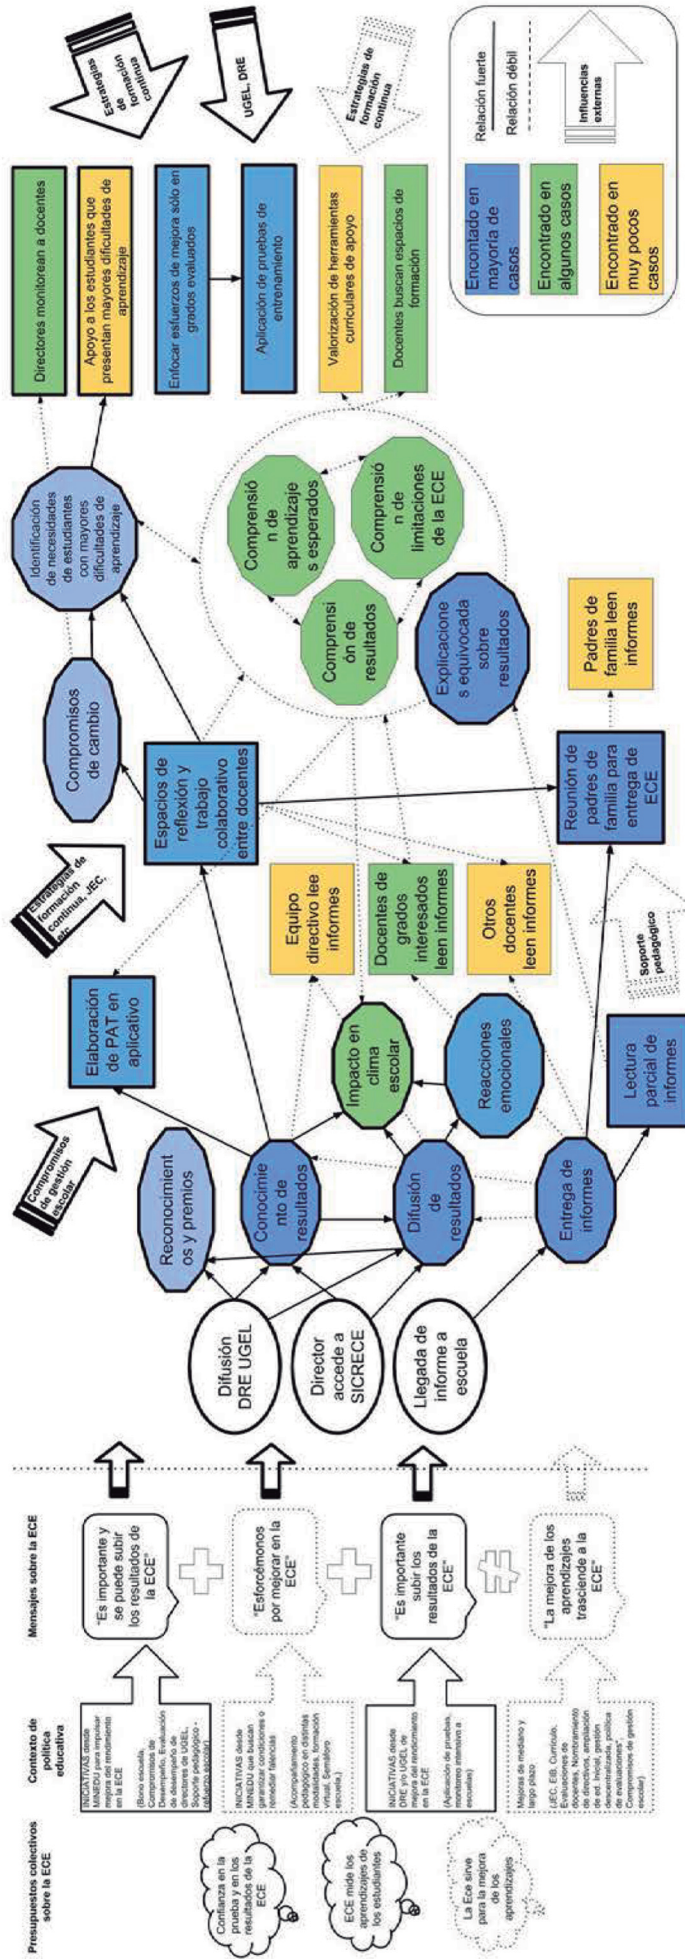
Presupuestos colectivos sobre la ECE

Contexto de política educativa

Mensajes sobre la ECE

Confianza en la prueba y en los resultados de la ECE

ECE mide los aprendizajes de los estudiantes

La Ece sirve para la mejora de los aprendizajes

INICIATIVAS desde MINEDU para impulsar mejora del rendimiento en la ECE

(Bono escuela, Compromisos de Desempeño, Evaluación de desempeño de directores de UGEL, Soporte pedagógico - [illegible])

INICIATIVAS desde MINEDU que buscan garantizar condiciones o remediar falencias

(Acompañamiento pedagógico en distintas modalidades, formación virtual, Semáforo escuela.)

INICIATIVAS desde DRE y/o UGEL de mejora del rendimiento en la ECE

(Aplicación de pruebas, monitoreo intensivo a escuelas)

Mejoras de mediano y largo plazo

(JEC, EIB, Currículo, Evaluaciones de docentes, Nombramiento de directores, ampliación de ed. Inicial, gestión descentralizada, política de evaluaciones, Compromisos de gestión escolar)

"Es importante y se puede subir los resultados de la ECE"

"Esforcémonos por mejorar en la ECE"

"Es importante subir los resultados de la ECE"

"La mejora de los aprendizajes trasciende a la ECE"

Difusión DRE UGEL

Director accede a SICRECE

Llegada de informe a escuela

Reconocimientos y premios

Conocimiento de resultados

Difusión de resultados

Entrega de informes

Compromisos de gestión escolar

Elaboración de PAT en aplicativo

Impacto en clima escolar

Reacciones emocionales

Lectura parcial de informes

Equipo directivo lee informes

Docentes de grados interesados leen informes

Otros docentes leen informes

Soporte pedagógico

Estrategias de formación continua, JEC, etc.

Espacios de reflexión y trabajo colaborativo entre docentes

Reunión de padres de familia para entrega de ECE

Padres de familia leen informes

Compromisos de cambio

Comprensión de resultados

Comprensión de aprendizajes esperados

Comprensión de limitaciones de la ECE

Explicaciones equivocada sobre resultados

Identificación de necesidades de estudiantes con mayores dificultades de aprendizaje

Directores monitorean a docentes

Apoyo a los estudiantes que presentan mayores dificultades de aprendizaje

Enfocar esfuerzos de mejora sólo en grados evaluados

Aplicación de pruebas de entrenamiento

Valorización de herramientas curriculares de apoyo

Docentes buscan espacios de formación

Estrategias de formación continua

UGEL, DRE

Estrategias de formación continua

Encontado en mayoría de casos

Encontrado en algunos casos

Encontrado en muy pocos casos

Relación fuerte

Relación débil

Influencias externas